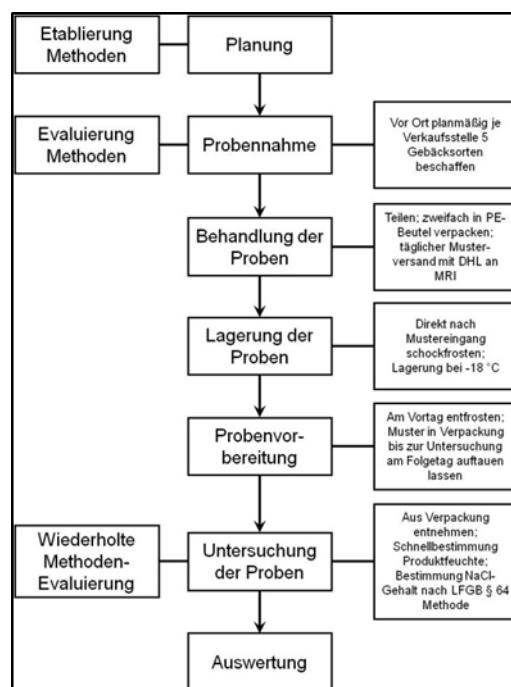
Etablierung Methoden

Planung

Evaluierung Methoden

Probennahme

Vor Ort planmäßig je Verkaufsstelle 5 Gebäcksorten beschaffen

Behandlung der Proben

Teilen; zweifach in PE-Beutel verpacken; täglicher Musterversand mit DHL an MRI

Lagerung der Proben

Direkt nach Mustereingang schockfrosten; Lagerung bei -18 °C

Probenvorbereitung

Am Vortag entfrosten; Muster in Verpackung bis zur Untersuchung am Folgetag auftauen lassen

Wiederholte Methoden-Evaluierung

Untersuchung der Proben

Aus Verpackung entnehmen; Schnellbestimmung Produktfeuchte; Bestimmung NaCl-Gehalt nach LFGB § 64 Methode

Auswertung